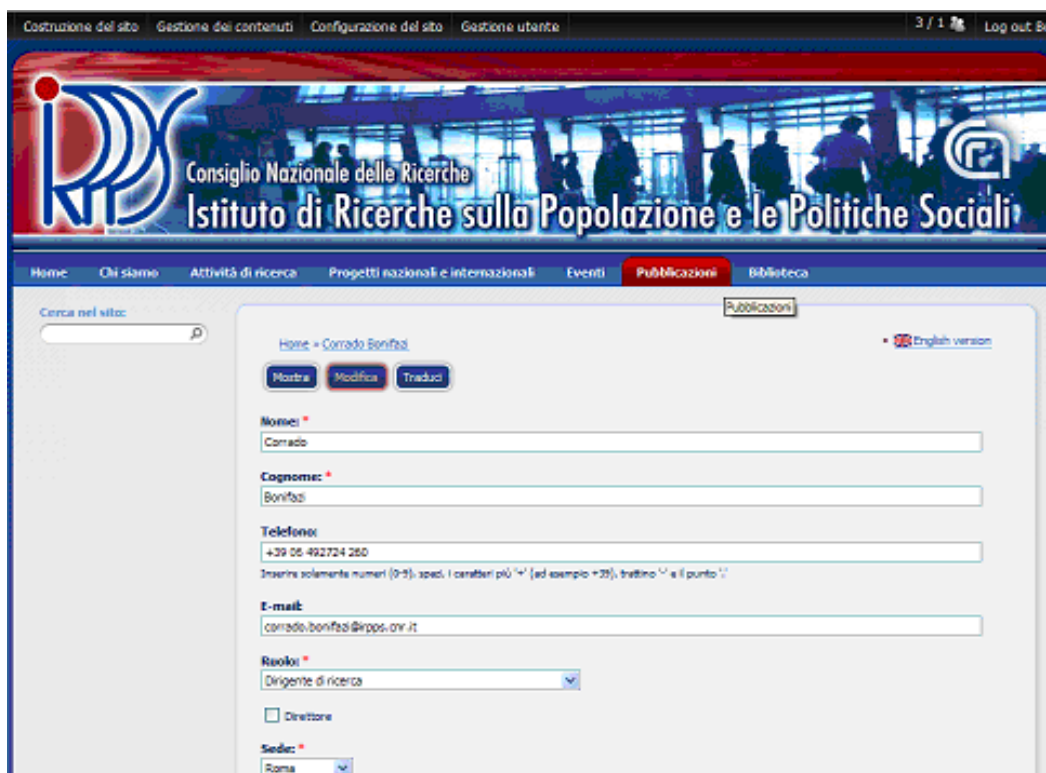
Costruzione del sito Gestione dei contenuti Configurazione del sito Gestione utente 3 / 1 Log out B

Consiglio Nazionale delle Ricerche
Istituto di Ricerche sulla Popolazione e le Politiche Sociali

Home Chi siamo Attività di ricerca Progetti nazionali e internazionali Eventi Pubblicazioni Biblioteca

Pubblicazioni

Cerca nel sito:

Home » Corrado Bonifazi

English version

Mostra Modifica Traduci

Nome: *
Corrado

Cognome: *
Bonifazi

Telefono:
+39 06 492724 260
Inserire solamente numeri (0-9), spazi, i caratteri più '+' (ad esempio +39), trattino '-' e il punto '.'

E-mail:
corrado.bonifazi@irpps.cnr.it

Ruolo: *
Dirigente di ricerca

Direttore

Sede: *
Roma